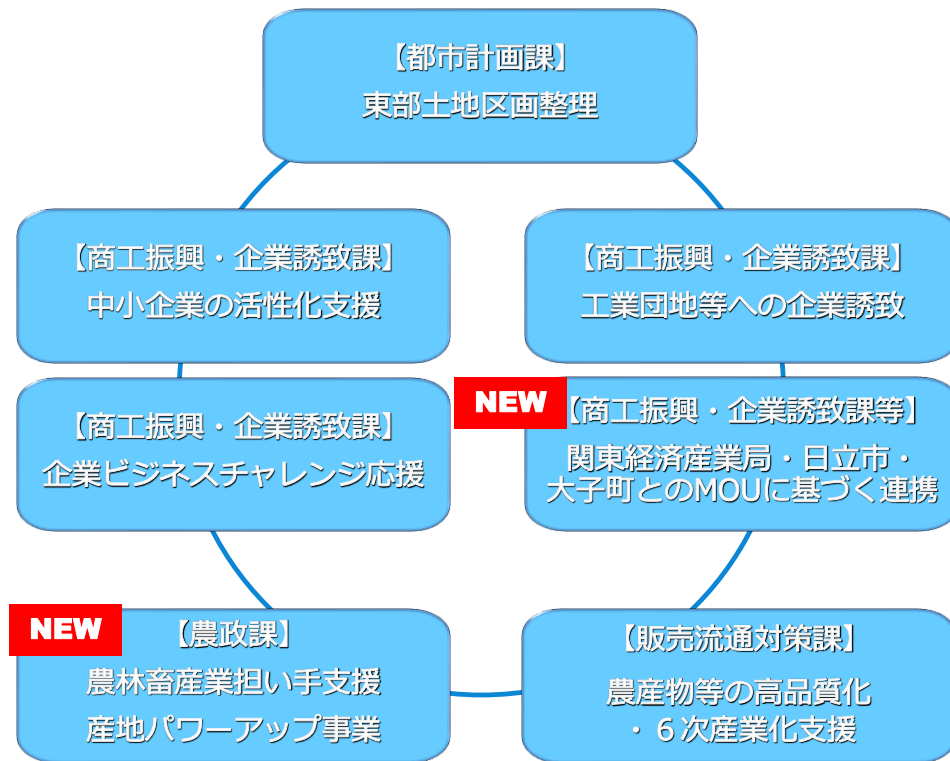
【都市計画課】
東部土地区画整理

【商工振興・企業誘致課】
中小企業の活性化支援

【商工振興・企業誘致課】
工業団地等への企業誘致

【商工振興・企業誘致課】
企業ビジネスチャレンジ応援

NEW
【商工振興・企業誘致課等】
関東経済産業局・日立市・
大子町とのMOUに基づく連携

NEW
【農政課】
農林畜産業担い手支援
産地パワーアップ事業

【販売流通対策課】
農産物等の高品質化
・６次産業化支援